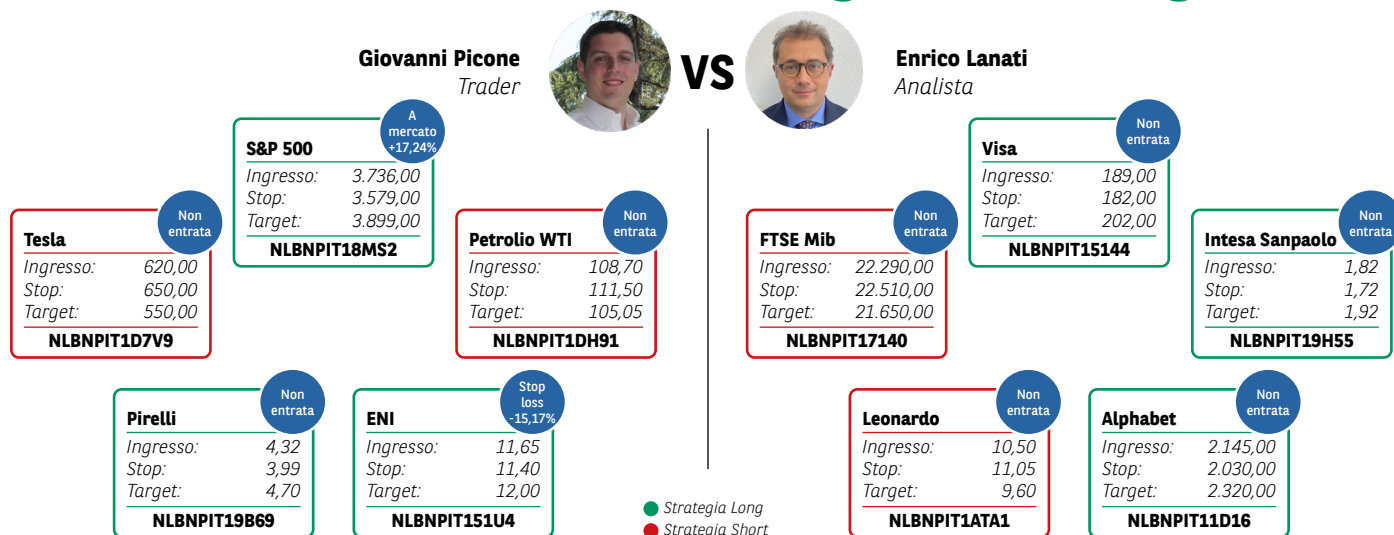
Giovanni Picone
Trader

VS

Enrico Lanati
Analista

A mercato +17,24%
S&P 500
Ingresso: 3.736,00
Stop: 3.579,00
Target: 3.899,00
NLBNPIT18MS2

Non entrata
Tesla
Ingresso: 620,00
Stop: 650,00
Target: 550,00
NLBNPIT1D7V9

Non entrata
Petrolio WTI
Ingresso: 108,70
Stop: 111,50
Target: 105,05
NLBNPIT1DH91

Non entrata
Pirelli
Ingresso: 4,32
Stop: 3,99
Target: 4,70
NLBNPIT19B69

Stop loss -15,17%
ENI
Ingresso: 11,65
Stop: 11,40
Target: 12,00
NLBNPIT151U4

Non entrata
Visa
Ingresso: 189,00
Stop: 182,00
Target: 202,00
NLBNPIT15144

Non entrata
FTSE Mib
Ingresso: 22.290,00
Stop: 22.510,00
Target: 21.650,00
NLBNPIT17140

Non entrata
Intesa Sanpaolo
Ingresso: 1,82
Stop: 1,72
Target: 1,92
NLBNPIT19H55

Non entrata
Leonardo
Ingresso: 10,50
Stop: 11,05
Target: 9,60
NLBNPIT1ATA1

Non entrata
Alphabet
Ingresso: 2.145,00
Stop: 2.030,00
Target: 2.320,00
NLBNPIT11D16

Strategia Long
Strategia Short